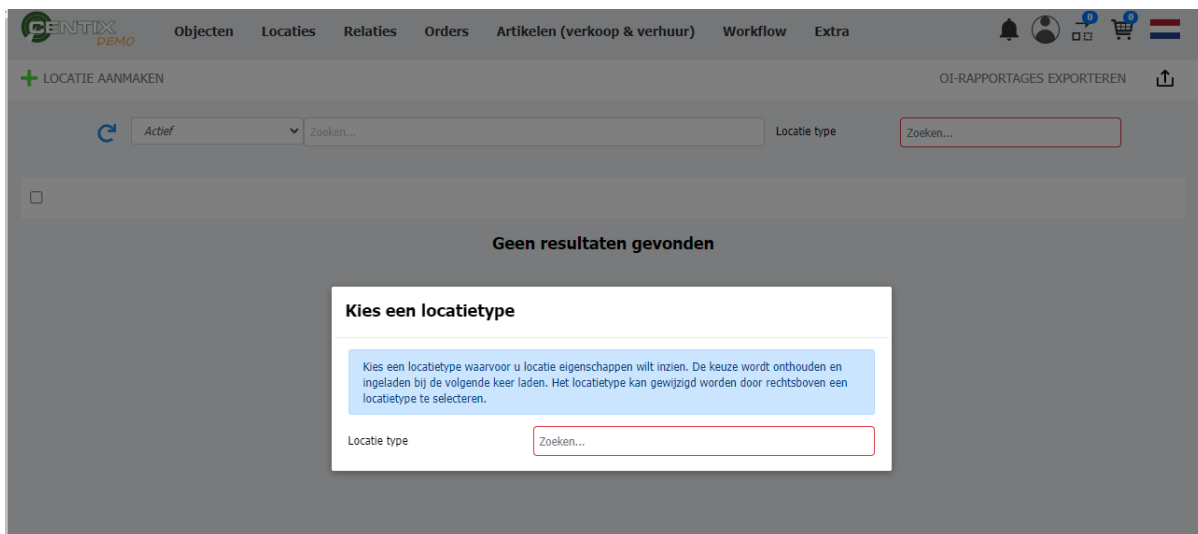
CENTIX DEMO
Objecten Locaties Relaties Orders Artikelen (verkoop & verhuur) Workflow Extra
0
0
+ LOCATIE AANMAKEN
OI-RAPPORTAGES EXPORTEREN
Actief
Zoeken...
Locatie type
Zoeken...
Geen resultaten gevonden

Kies een locatietype

Kies een locatietype waarvoor u locatie eigenschappen wilt inzien. De keuze wordt onthouden en ingeladen bij de volgende keer laden. Het locatietype kan gewijzigd worden door rechtsboven een locatietype te selecteren.

Locatie type
Zoeken...